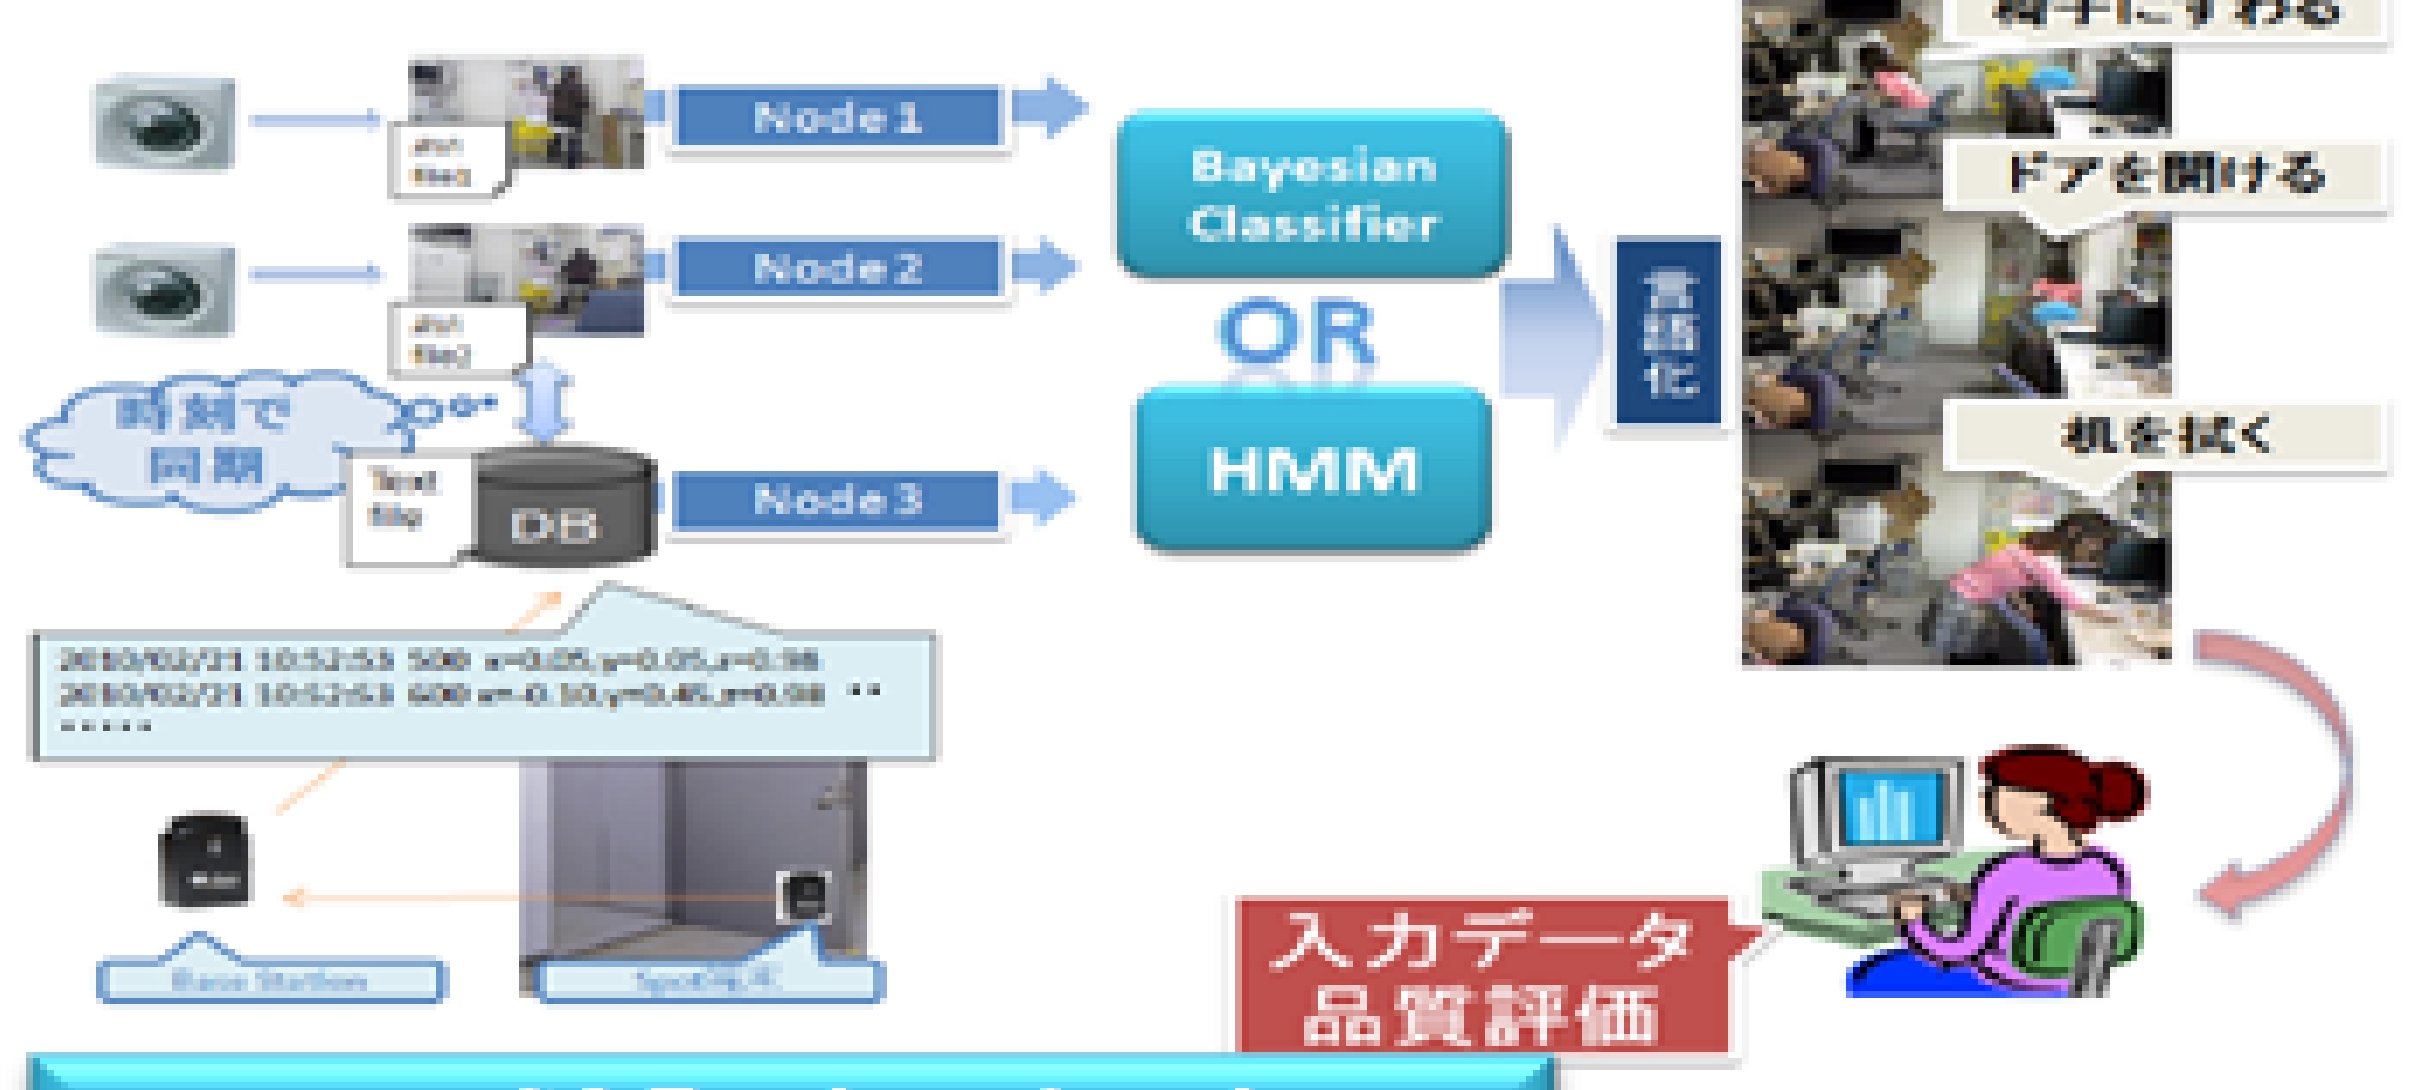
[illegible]

avi file1

Node 1

avi file2

Node 2

時刻で同期

Text file

DB

Node 3

Bayesian Classifier

OR

HMM

言語化

ドアを開ける

机を拭く

2010/02/21 10:52:53 500 x=0.05,y=0.05,z=0.98
2010/02/21 10:52:53 600 x=-0.10,y=0.45,z=0.98 ・・
・・・・・

Base Station

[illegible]

入力データ品質評価